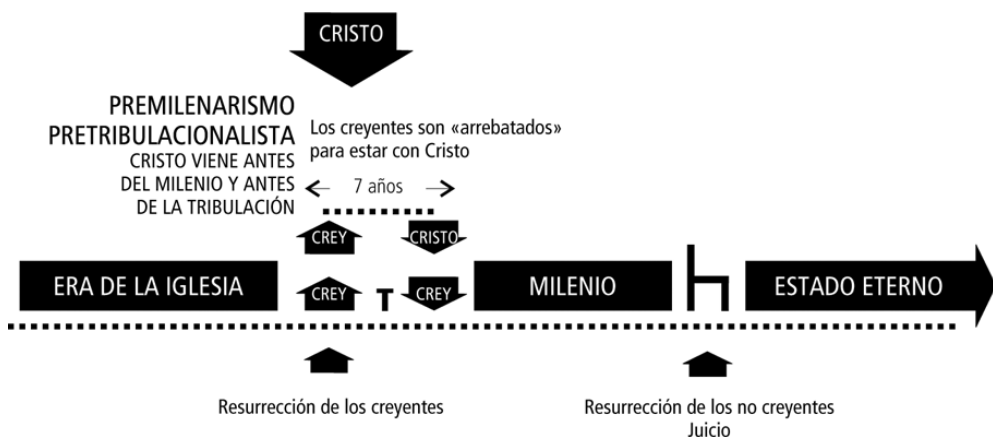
CRISTO

PREMILENARISMO PRETRIBULACIONALISTA
CRISTO VIENE ANTES DEL MILENIO Y ANTES DE LA TRIBULACIÓN

Los creyentes son «arrebatados» para estar con Cristo

7 años

CREY

CRISTO

ERA DE LA IGLESIA

CREY

T

CREY

MILENIO

ESTADO ETERNO

Resurrección de los creyentes

Resurrección de los no creyentes
Juicio